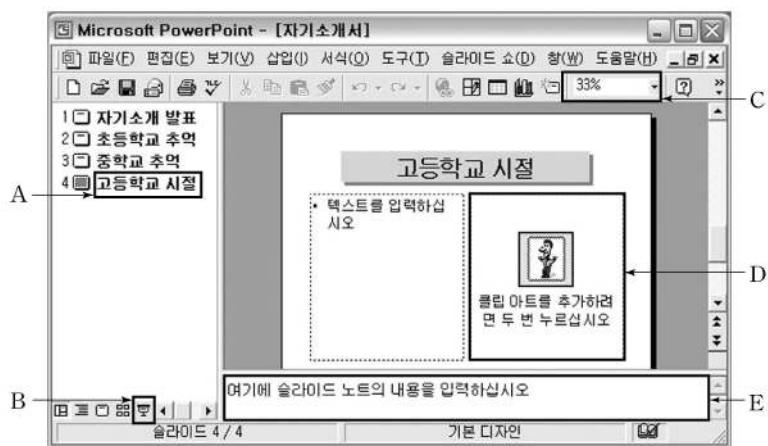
Microsoft PowerPoint - [자기소개서]

파일(F) 편집(E) 보기(V) 삽입(I) 서식(O) 도구(T) 슬라이드 쇼(D) 창(W) 도움말(H)

33%

1 자기소개 발표
2 초등학교 추억
3 중학교 추억
4 고등학교 시절

고등학교 시절

• 텍스트를 입력하십시오

클립 아트를 추가하려면 두 번 누르십시오

여기에 슬라이드 노트의 내용을 입력하십시오

슬라이드 4 / 4

기본 디자인

A
B
C
D
E